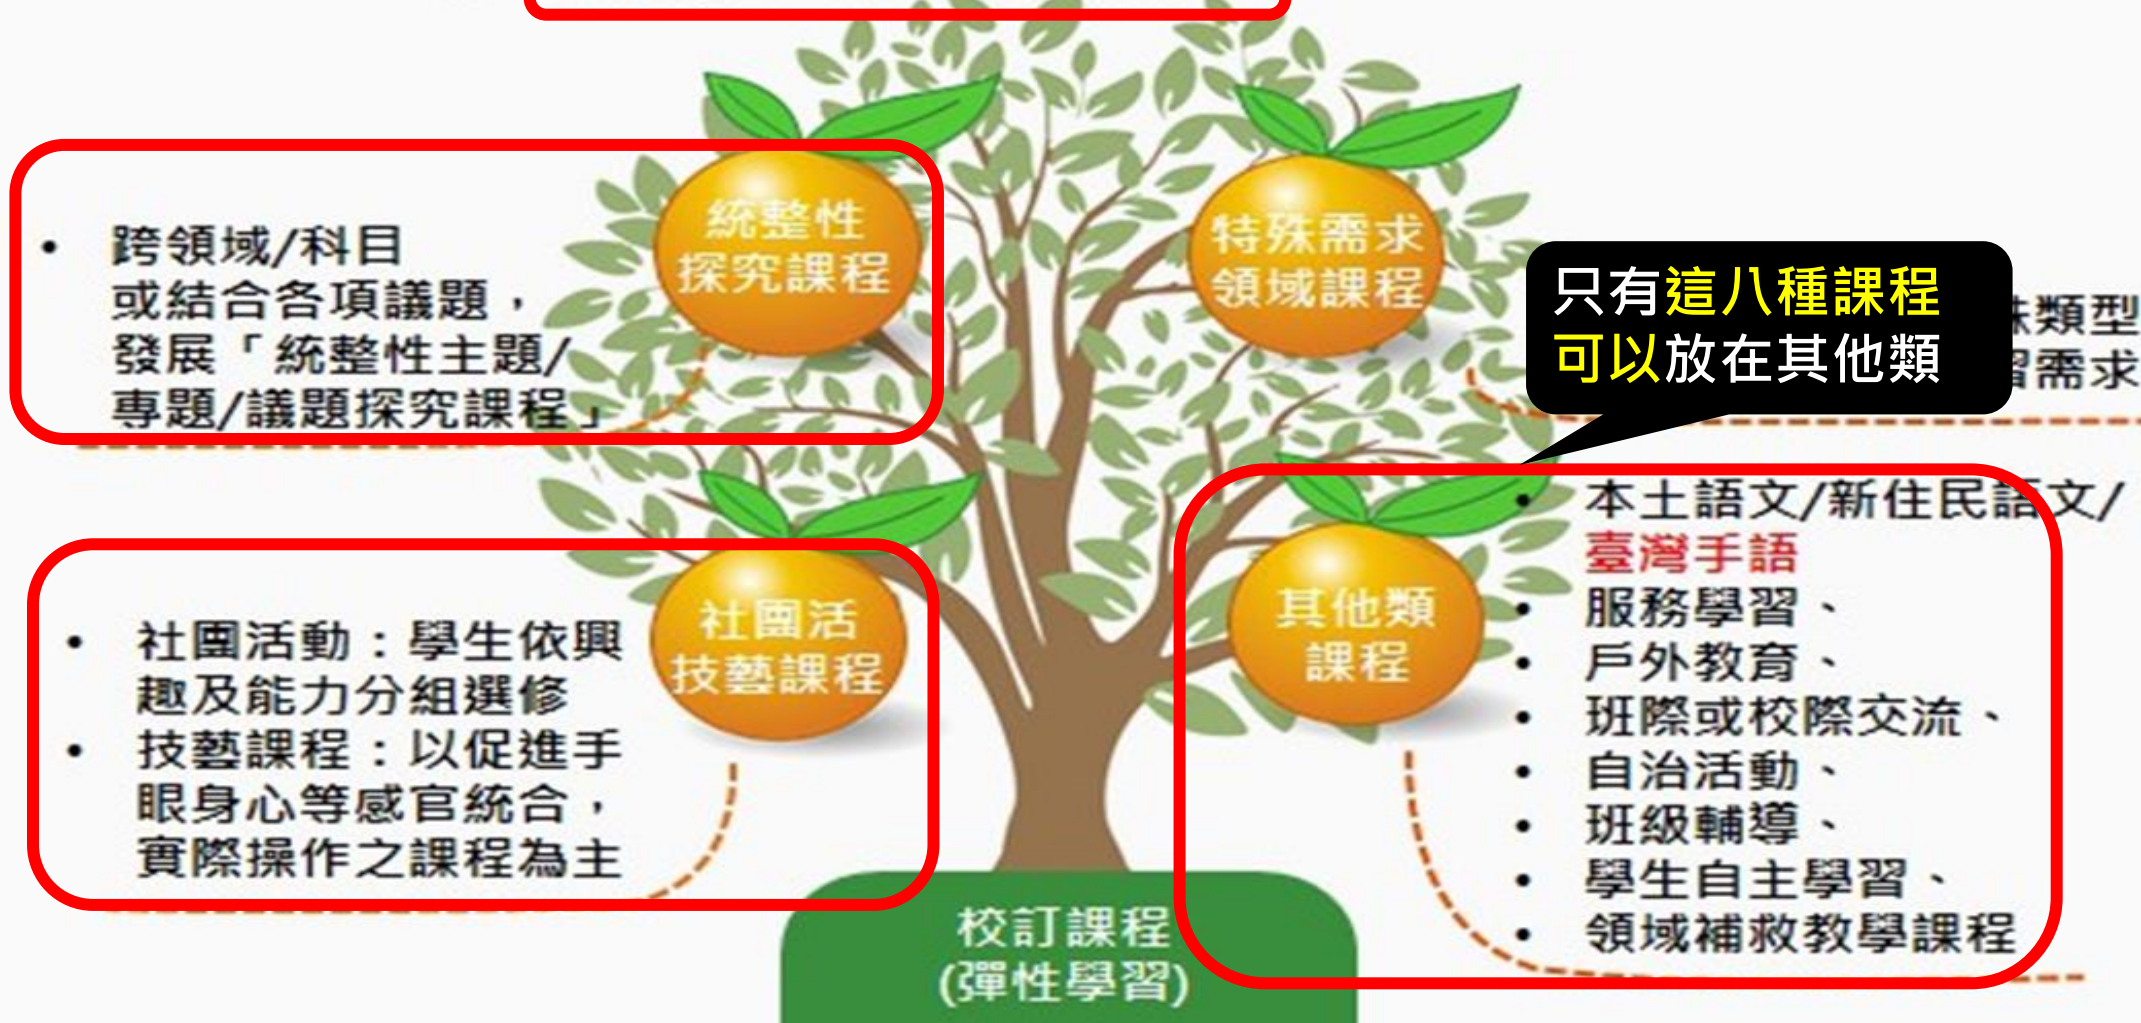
• 跨領域/科目或結合各項議題，發展「統整性主題/專題/議題探究課程」

統整性探究課程

特殊需求領域課程

只有這八種課程可以放在其他類

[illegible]殊類型
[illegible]習需求

• 社團活動：學生依興趣及能力分組選修
• 技藝課程：以促進手眼身心等感官統合，實際操作之課程為主

社團活技藝課程

其他類課程

• 本土語文/新住民語文/臺灣手語
• 服務學習、
• 戶外教育、
• 班際或校際交流、
• 自治活動、
• 班級輔導、
• 學生自主學習、
• 領域補救教學課程

校訂課程
(彈性學習)